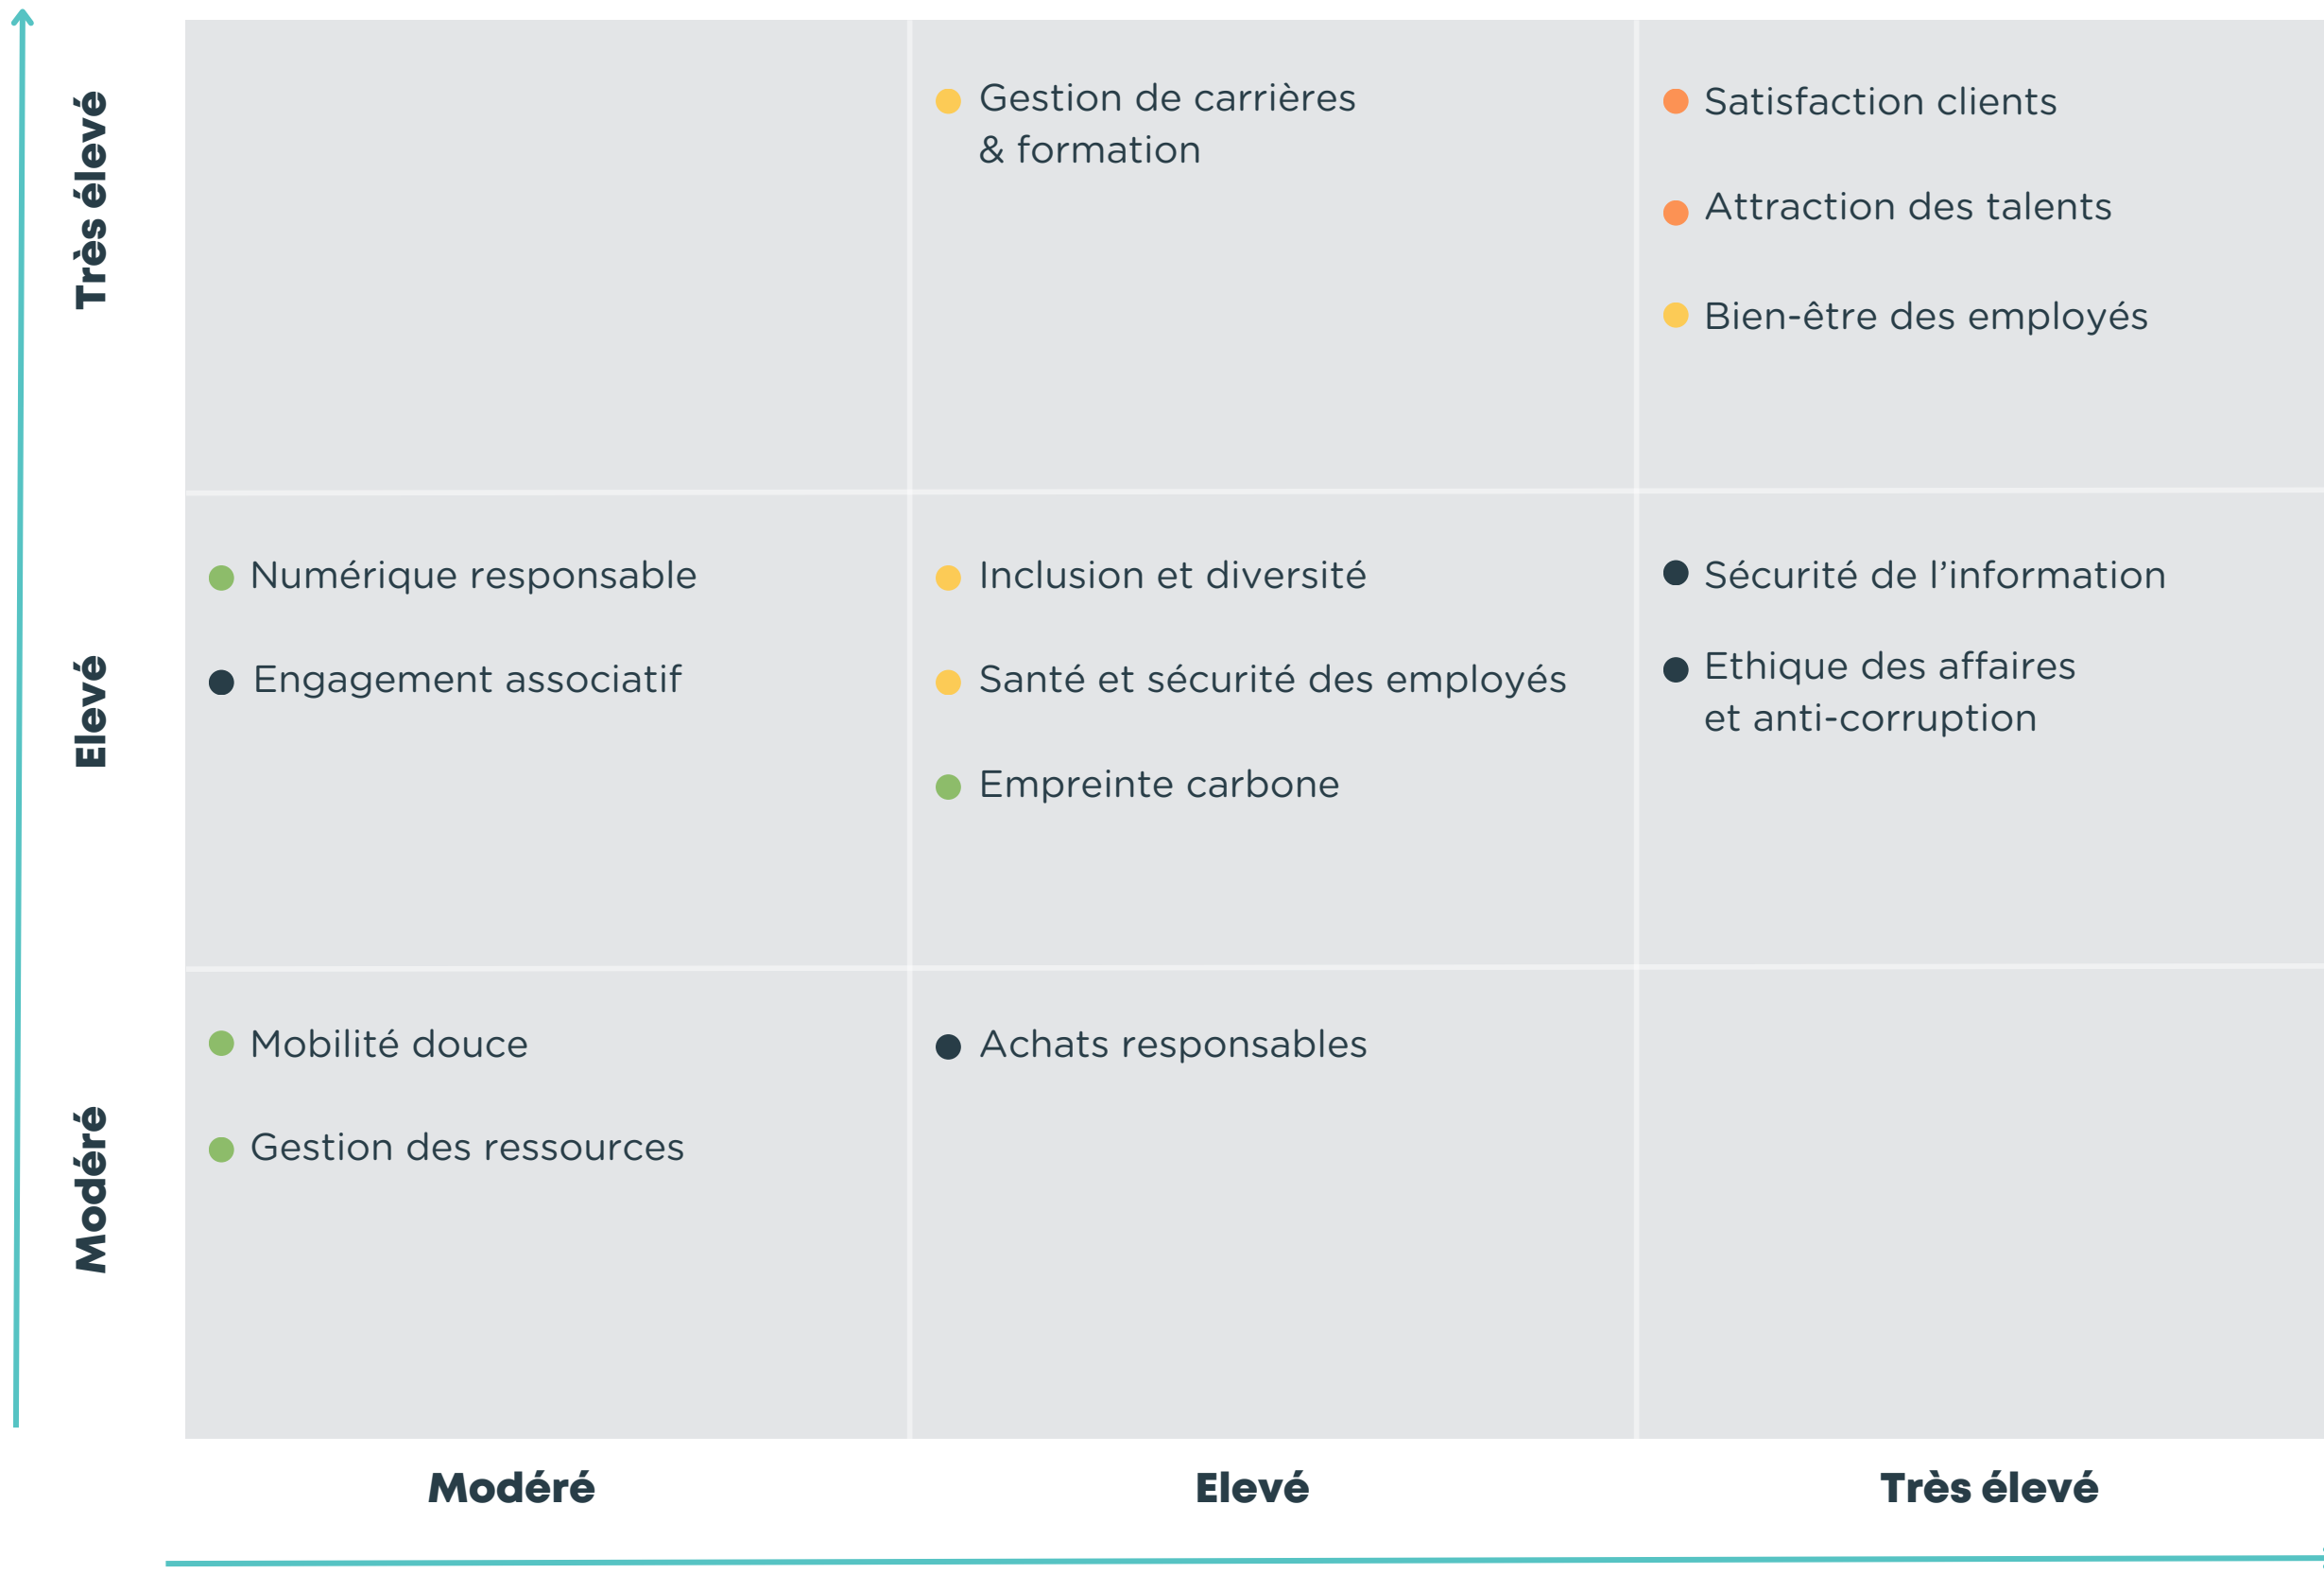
Très élevé

Gestion de carrières & formation

Satisfaction clients

Attraction des talents

Bien-être des employés

Elevé

Numérique responsable

Engagement associatif

Inclusion et diversité

Santé et sécurité des employés

Empreinte carbone

Sécurité de l'information

Ethique des affaires et anti-corruption

Modéré

Mobilité douce

Gestion des ressources

Achats responsables

Modéré

Elevé

Très élevé